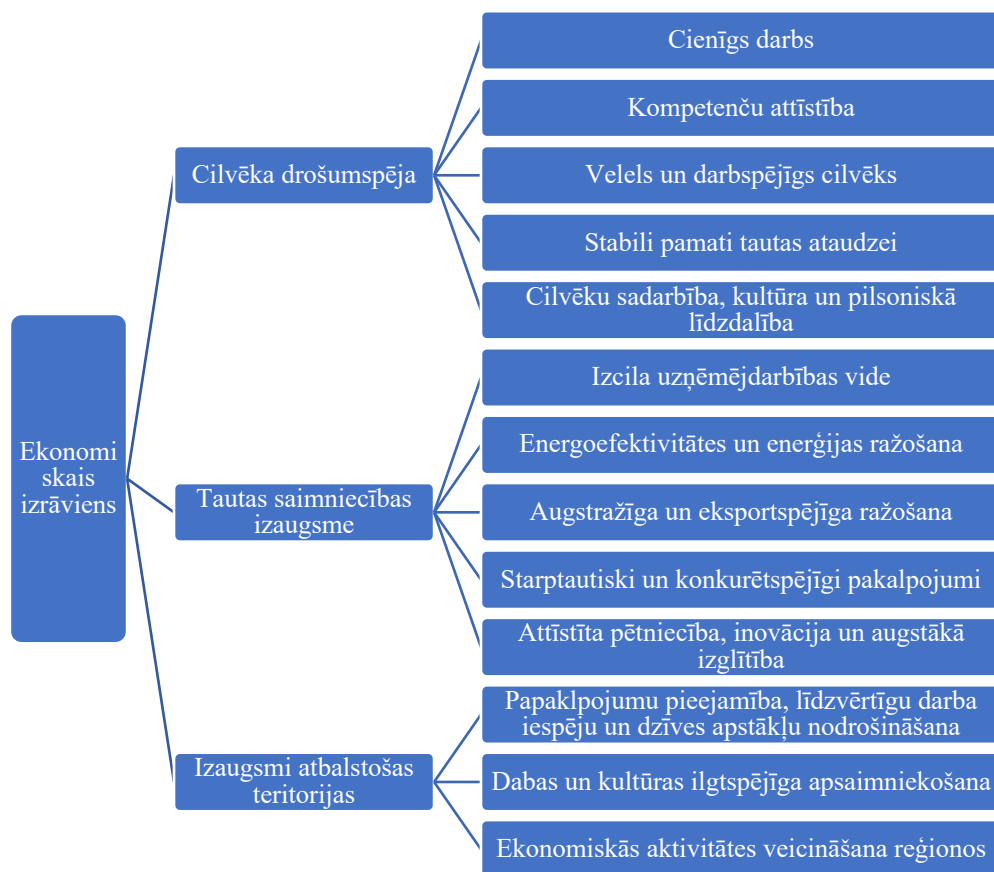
Ekonomiskais izrāviens

Cilvēka drošumspēja

Cienīgs darbs

Kompetenču attīstība

Velels un darbspējīgs cilvēks

Stabili pamati tautas ataudzei

Cilvēku sadarbība, kultūra un pilsoniskā līdzdalība

Tautas saimniecības izaugsme

Izcila uzņēmējdarbības vide

Energoefektivitātes un enerģijas ražošana

Augstražīga un eksportspējīga ražošana

Starptautiski un konkurētspējīgi pakalpojumi

Attīstīta pētniecība, inovācija un augstākā izglītība

Izaugsmi atbalstošas teritorijas

Papaklpojumu pieejamība, līdzvērtīgu darba iespēju un dzīves apstākļu nodrošināšana

Dabas un kultūras ilgtspējīga apsaimniekošana

Ekonomiskās aktivitātes veicināšana reģionos